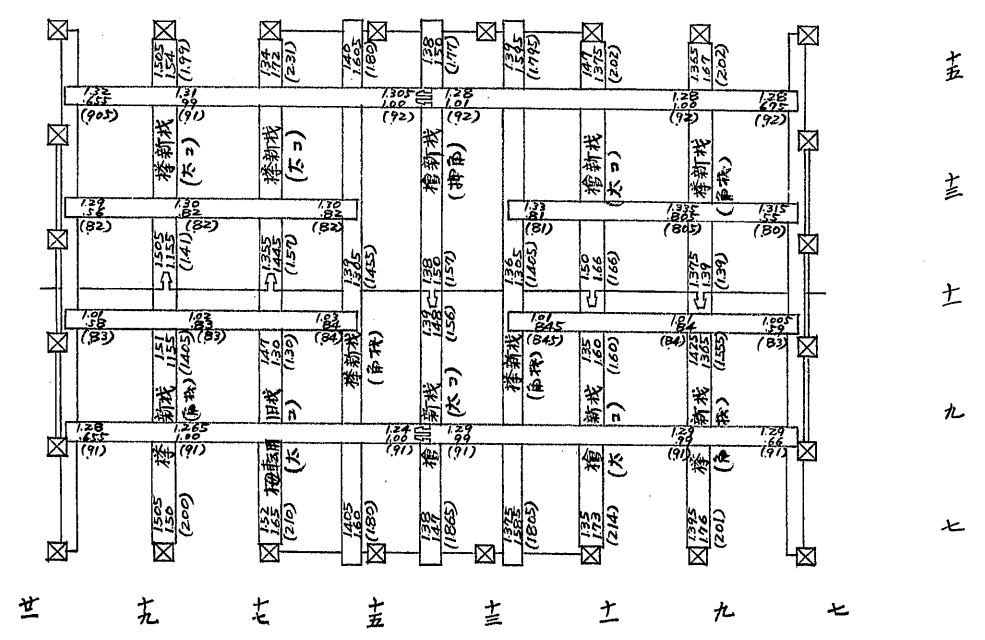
1.505 1.54 (1.99)
1.34 1.72 (2.31)
1.40 1.605 (1.80)
1.38 1.50 (1.77)
1.34 1.55 (1.795)
1.47 1.375 (2.02)
1.365 1.67 (2.02)

1.32 .655 (90.5)
1.31 .99 (91)
1.305 1.00 (92)
1.28 1.01 (92)
1.28 1.00 (92)
1.28 .675 (92)

檜新材 (太コ)
檜新材 (太コ)
檜新材 (角材)
檜新材 (太コ)
檜新材 (角材)

1.29 .56 (82)
1.30 .82 (82)
1.30 .82 (82)
1.33 .81 (81)
1.335 .805 (80.5)
1.315 .55 (80)

1.505 1.155 (1.41)
1.355 1.445 (1.57)
1.39 1.335 (1.435)
1.38 1.51 (1.57)
1.36 1.305 (1.405)
1.50 1.66 (1.66)
1.315 1.39 (1.39)

1.01 .58 (83)
1.02 .83 (83)
1.03 .84 (84)
1.01 .845 (84.5)
1.01 .84 (84)
1.005 .59 (83)

1.51 1.155 (1.405)
1.47 1.30 (1.30)
1.39 1.48 (1.56)
1.35 1.60 (1.60)
1.425 1.365 (1.55)

檜新材 (角材)
新材 (角材)
旧材 (太コ)
檜新材 (角材)
新材 (太コ)
檜新材 (角材)
新材 (太コ)
新材 (角材)

1.28 .655 (91)
1.265 1.00 (91)
1.24 1.00 (91)
1.29 .99 (91)
1.29 .99 (91)
1.29 .66 (91)

檜
檜転用 (太)
檜
檜 (太)
檜 (角)

1.505 1.50 (2.00)
1.52 1.65 (2.10)
1.405 1.60 (1.80)
1.38 1.81 (1.865)
1.375 1.585 (1.805)
1.35 1.73 (2.14)
1.395 1.76 (2.01)

十五
十三
十一
九
七

廿
十九
十七
十五
十三
十一
九
七